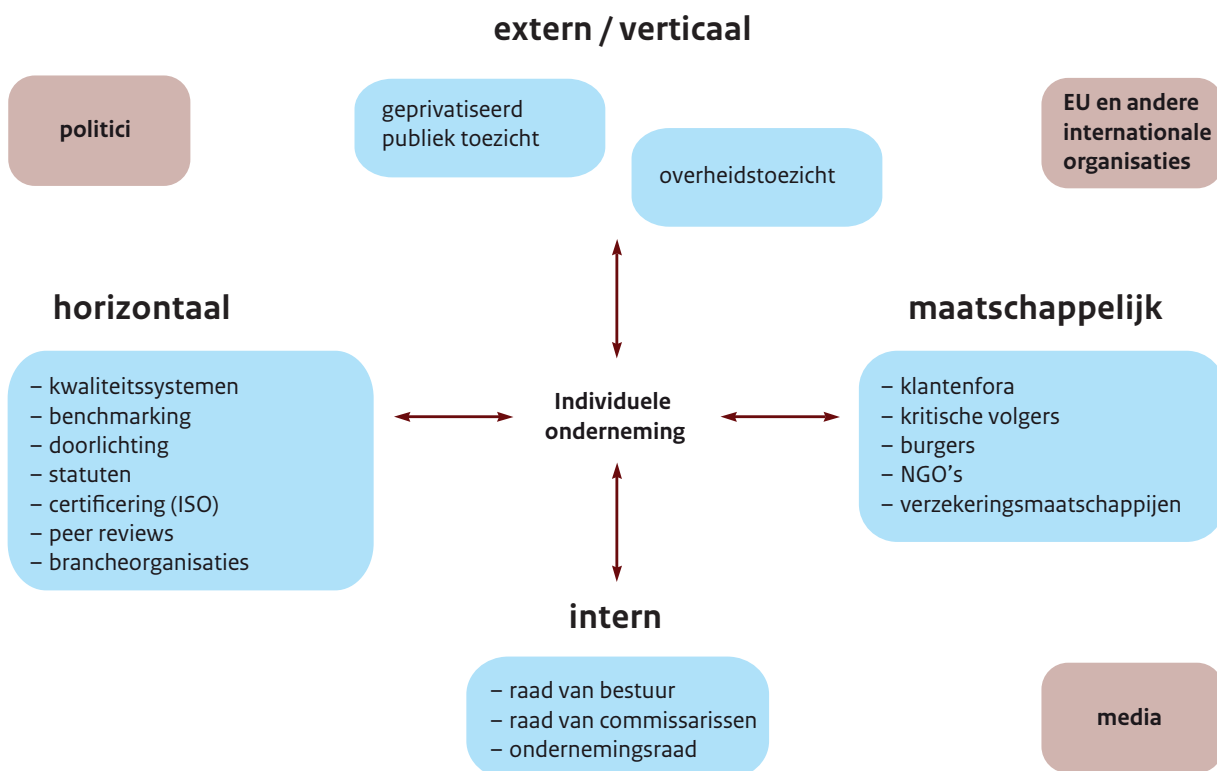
extern / verticaal

politici

geprivatiseerd publiek toezicht

overheidstoezicht

EU en andere internationale organisaties

horizontaal

– kwaliteitssystemen
– benchmarking
– doorlichting
– statuten
– certificering (ISO)
– peer reviews
– brancheorganisaties

Individuele onderneming

maatschappelijk

– klantenfora
– kritische volgers
– burgers
– NGO's
– verzekeringsmaatschappijen

intern

– raad van bestuur
– raad van commissarissen
– ondernemingsraad

media